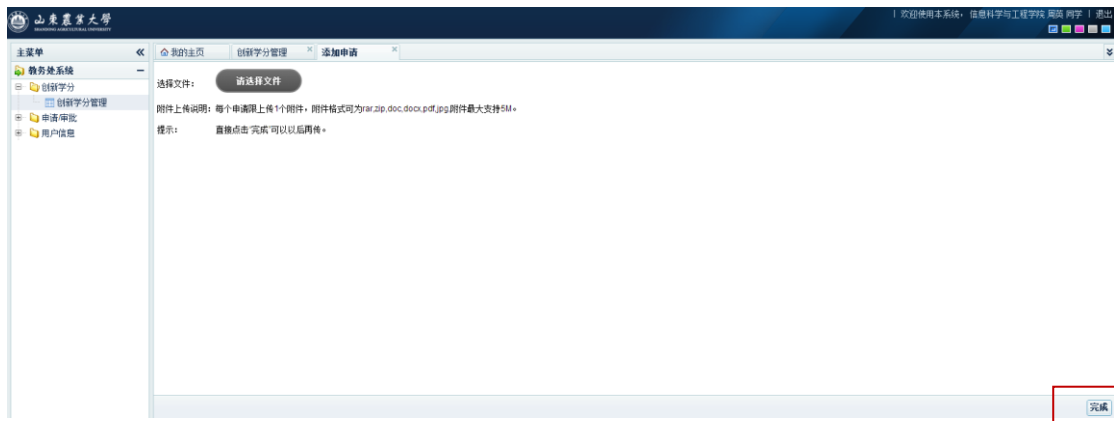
山东农业大学
SHANDONG AGRICULTURAL UNIVERSITY

| 欢迎使用本系统，信息科学与工程学院 周英 同学 | 退出

主菜单 «
教务处系统 −
创新学分
创新学分管理
申请审批
用户信息

我的主页 创新学分管理 × 添加申请 ×

选择文件： 请选择文件

附件上传说明：每个申请限上传1个附件，附件格式可为rar,zip,doc,docx,pdf,jpg,附件最大支持5M。

提示： 直接点击"完成"可以以后再传。

完成